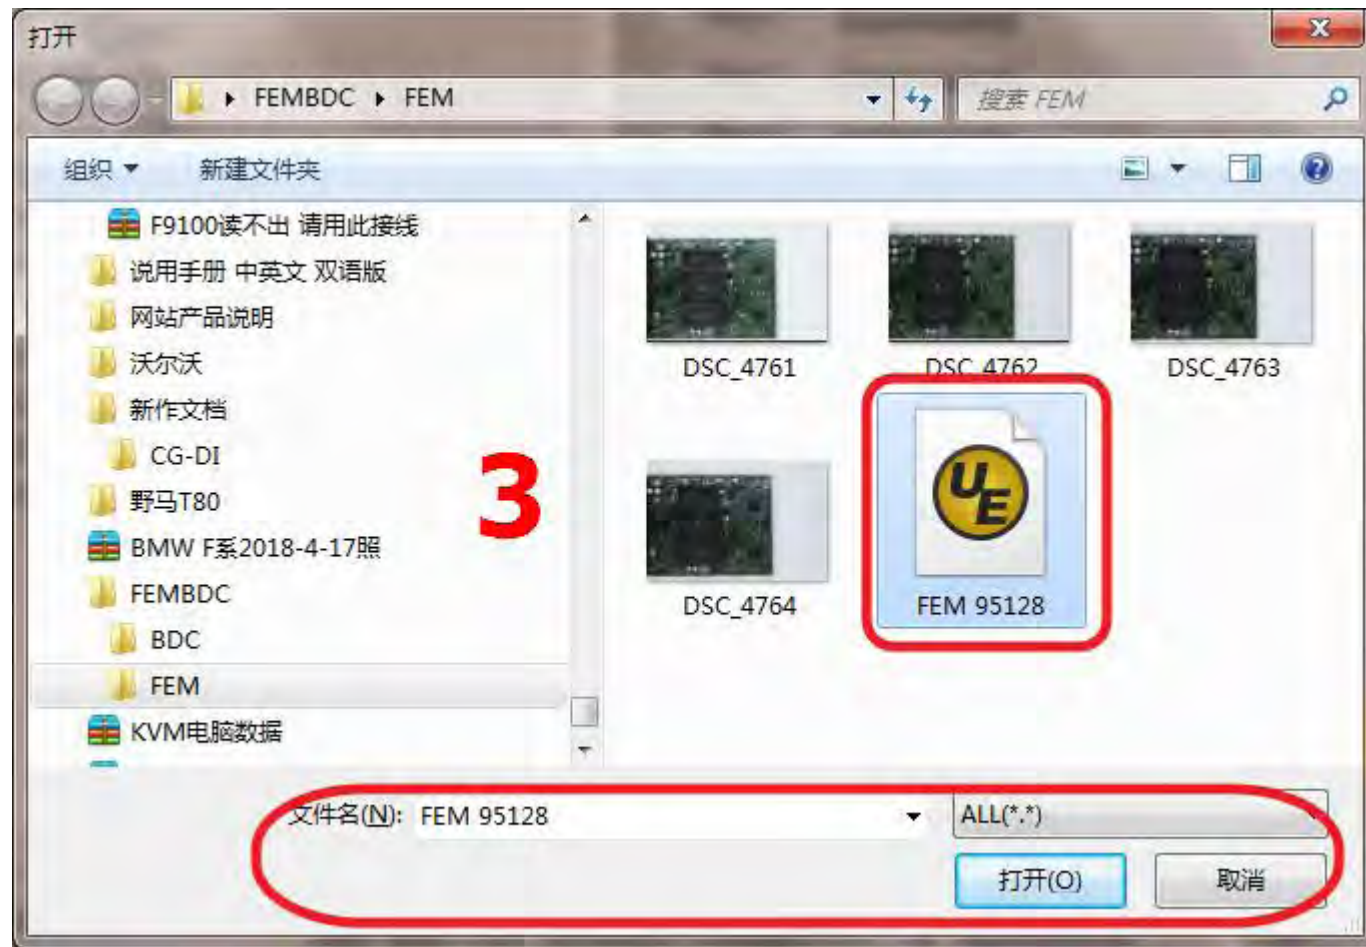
打开

FEMBDC ▸ FEM

搜索 FEM

组织 ▾ 新建文件夹

F9100读不出 请用此接线
说用手册 中英文 双语版
网站产品说明
沃尔沃
新作文档
CG-DI
野马T80
BMW F系2018-4-17照
FEMBDC
BDC
FEM
KVM电脑数据

3

DSC_4761
DSC_4762
DSC_4763
DSC_4764
FEM 95128

文件名(N): FEM 95128
ALL(*.*)
打开(O)
取消